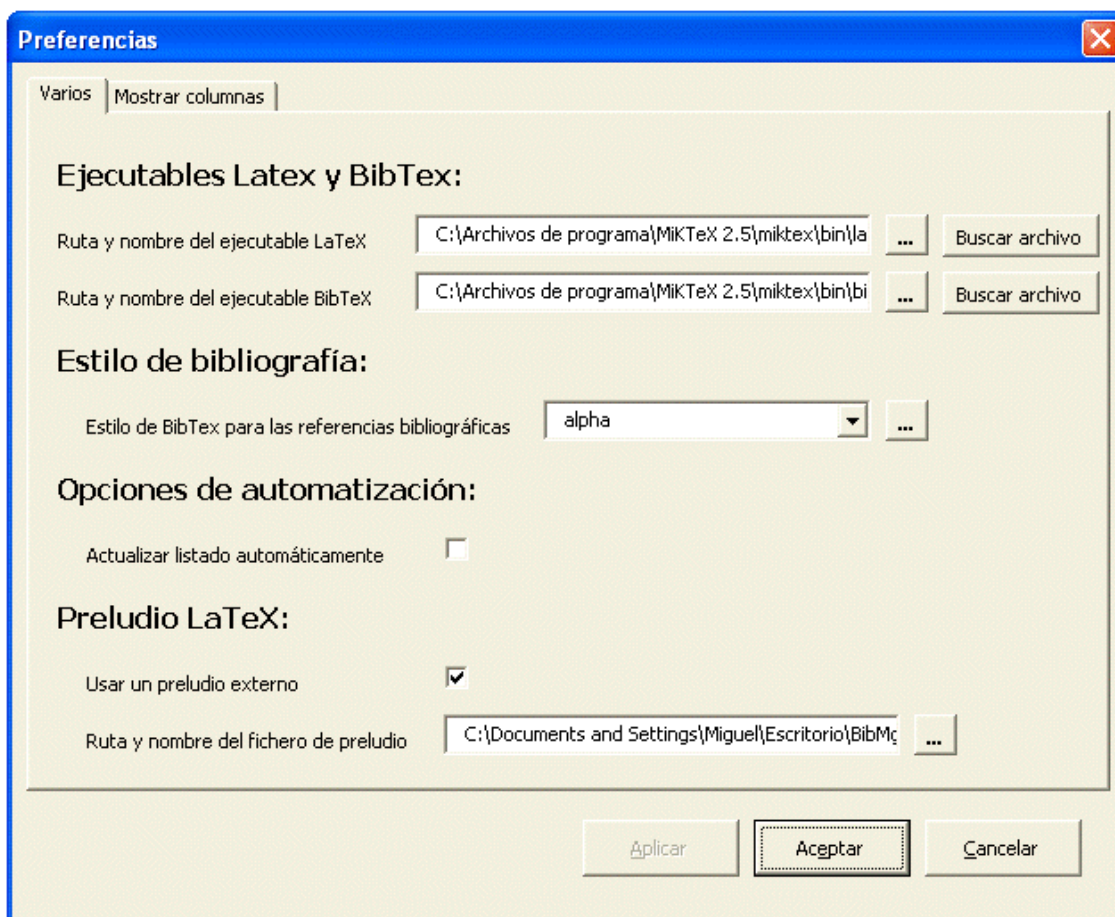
Preferencias

Varios | Mostrar columnas

Ejecutables Latex y BibTex:

Ruta y nombre del ejecutable LaTeX C:\Archivos de programa\MiKTeX 2.5\miktex\bin\la ... Buscar archivo

Ruta y nombre del ejecutable BibTeX C:\Archivos de programa\MiKTeX 2.5\miktex\bin\bi ... Buscar archivo

Estilo de bibliografía:

Estilo de BibTex para las referencias bibliográficas alpha ...

Opciones de automatización:

Actualizar listado automáticamente

Preludio LaTeX:

Usar un preludio externo

Ruta y nombre del fichero de preludio C:\Documents and Settings\Miguel\Escritorio\BibMg ...

Aplicar Aceptar Cancelar